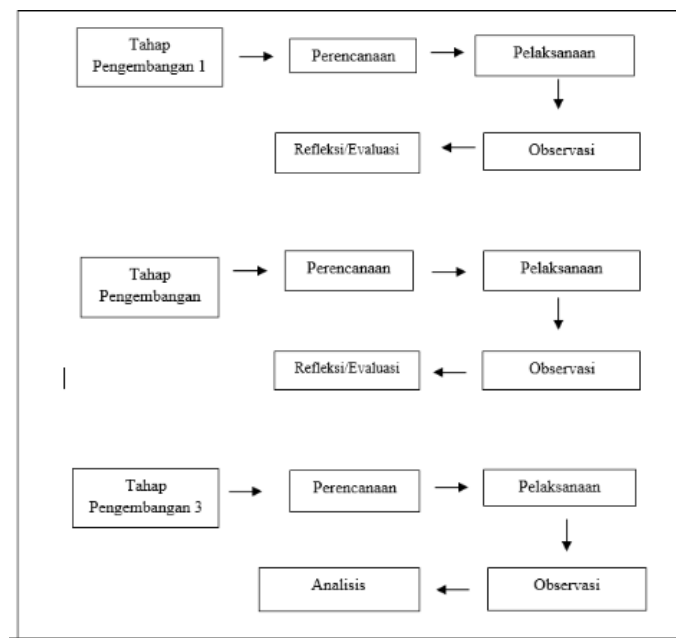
Tahap Pengembangan 1

Perencanaan

Pelaksanaan

Refleksi/Evaluasi

Observasi

Tahap Pengembangan

Perencanaan

Pelaksanaan

Refleksi/Evaluasi

Observasi

Tahap Pengembangan 3

Perencanaan

Pelaksanaan

Analisis

Observasi